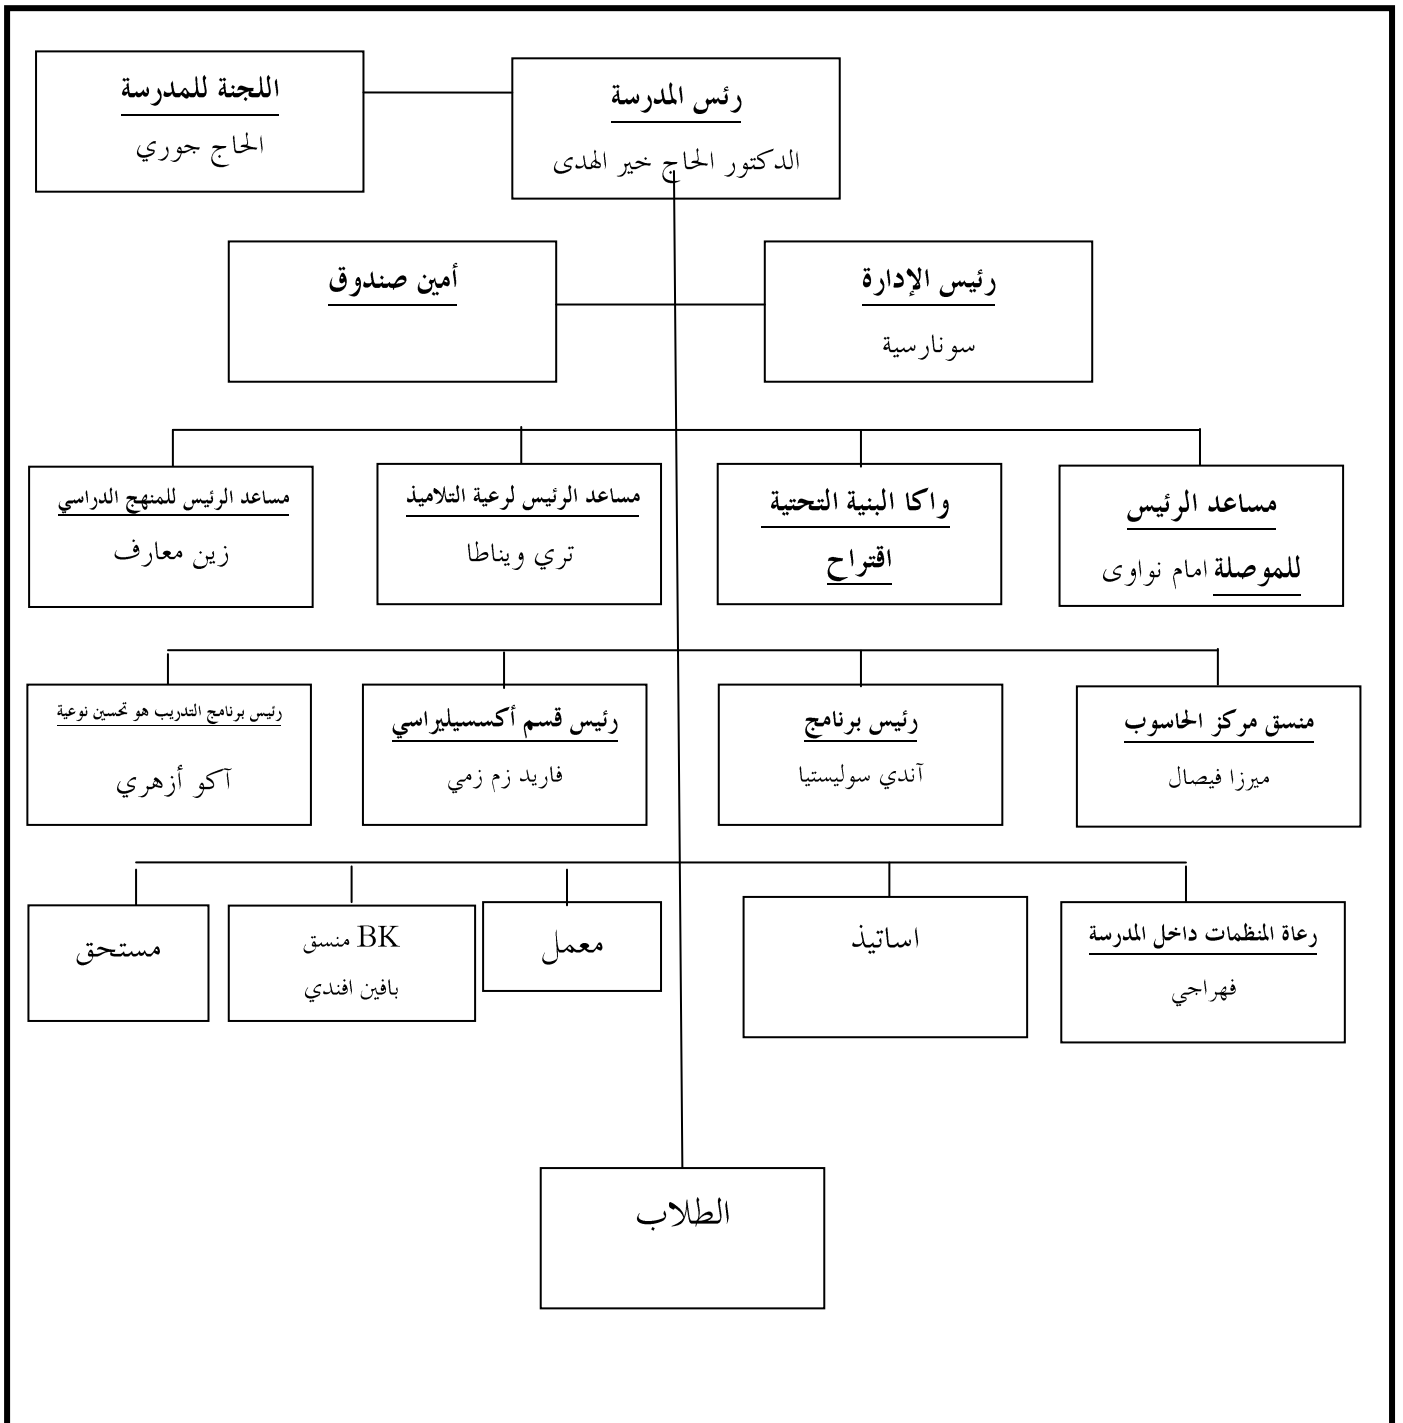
رئس المدرسة
الدكتور الحاج خير الهدى

اللجنة للمدرسة
الحاج جوري

رئيس الإدارة
سونارسية

أمين صندوق

مساعد الرئيس
للموصلة امام نواوى

واكا البنية التحتية
اقتراح

مساعد الرئيس لرعية التلاميذ
تري ويناطا

مساعد الرئيس للمنهج الدراسي
زين معارف

منسق مركز الحاسوب
ميرزا فيصال

رئيس برنامج
آندي سوليستيا

رئيس قسم أكسسيليراسي
فاريد زم زمي

رئيس برنامج التدريب هو تحسين نوعية
آكو أزهري

رعاة المنظمات داخل المدرسة
فهراجي

اساتيذ

معمل

BK منسق
بافين افندي

مستحق

الطلاب